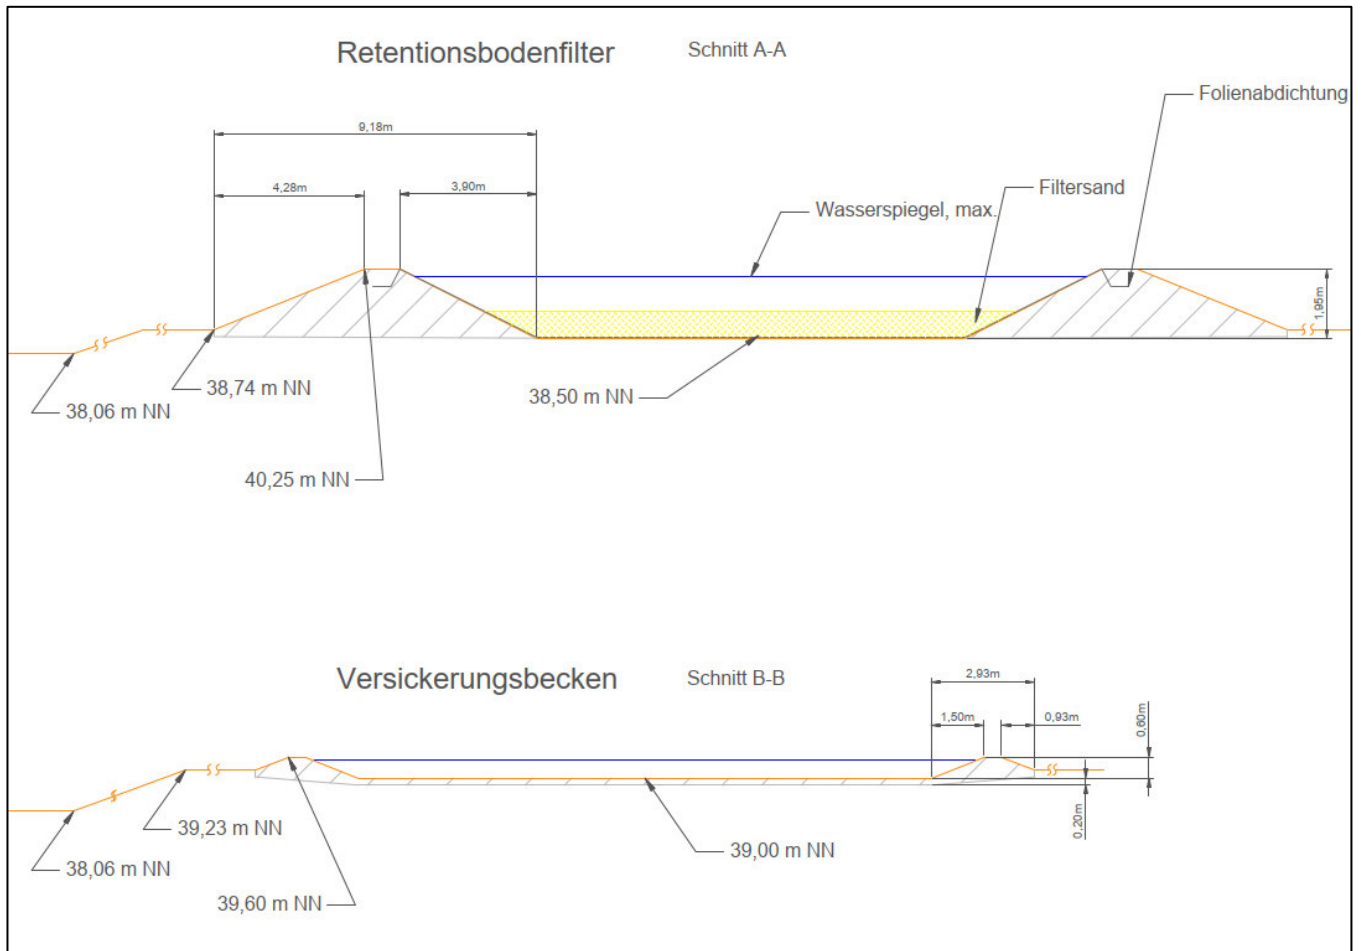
Retentionsbodenfilter

Schnitt A-A

Folienabdichtung

9,18m

4,28m

3,90m

Filtersand

Wasserspiegel, max.

1,95m

38,74 m NN

38,06 m NN

38,50 m NN

40,25 m NN

Versickerungsbecken

Schnitt B-B

2,93m

1,50m

0,93m

0,60m

0,20m

39,23 m NN

38,06 m NN

39,00 m NN

39,60 m NN